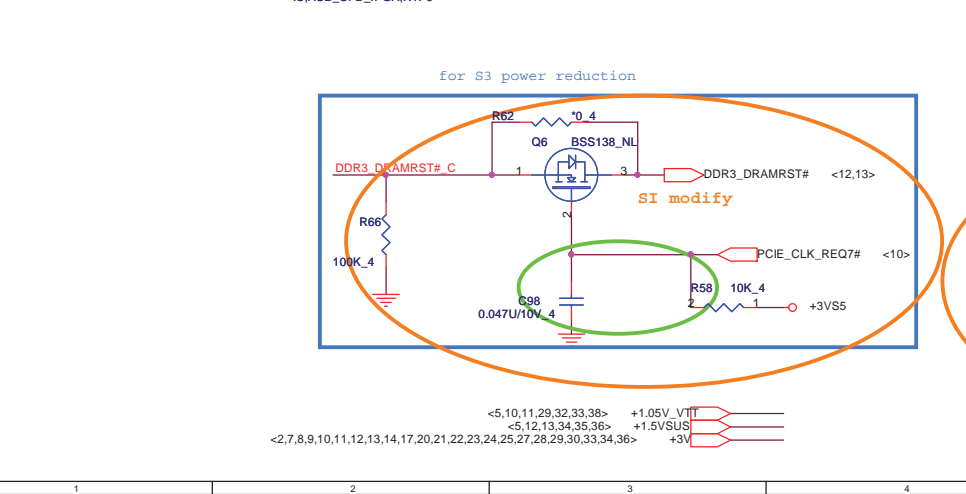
for S3 power reduction

R62
*0_4
Q6
BSS138_NL
DDR3_DRAMRST#_C
1
3
DDR3_DRAMRST#
<12,13>
SI modify
2
R66
100K_4
PCIE_CLK_REQ7#
<10>
C98
0.047U/10V_4
R58
10K_4
2
1
+3VS5

<5,10,11,29,32,33,38> +1.05V_VTT
<5,12,13,34,35,36> +1.5VSUS
<2,7,8,9,10,11,12,13,14,17,20,21,22,23,24,25,27,28,29,30,33,34,36> +3V

1
2
3
4